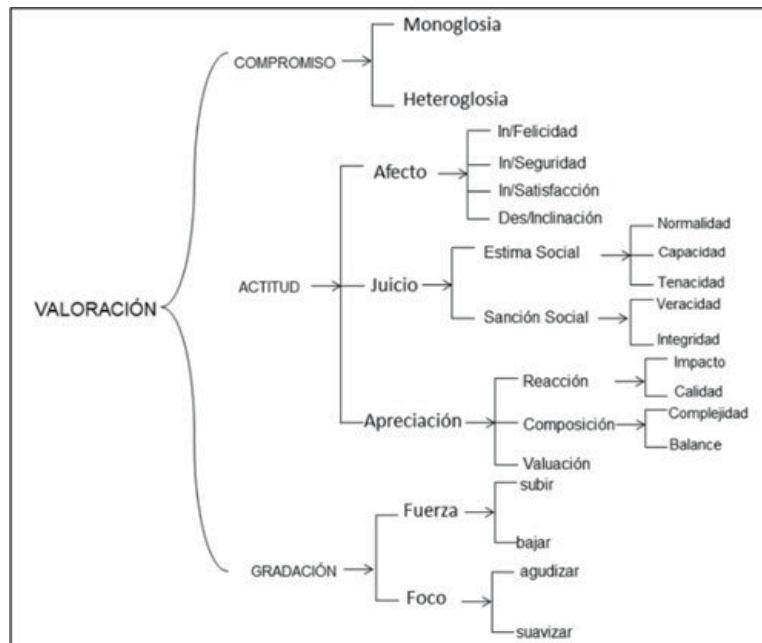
VALORACIÓN

COMPROMISO
Monoglosia
Heteroglosia

ACTITUD
Afecto
In/Felicidad
In/Seguridad
In/Satisfacción
Des/Inclinación

Juicio
Estima Social
Normalidad
Capacidad
Tenacidad
Sanción Social
Veracidad
Integridad

Apreciación
Reacción
Impacto
Calidad
Composición
Complejidad
Balance
Valuación

GRADACIÓN
Fuerza
subir
bajar
Foco
agudizar
suavizar